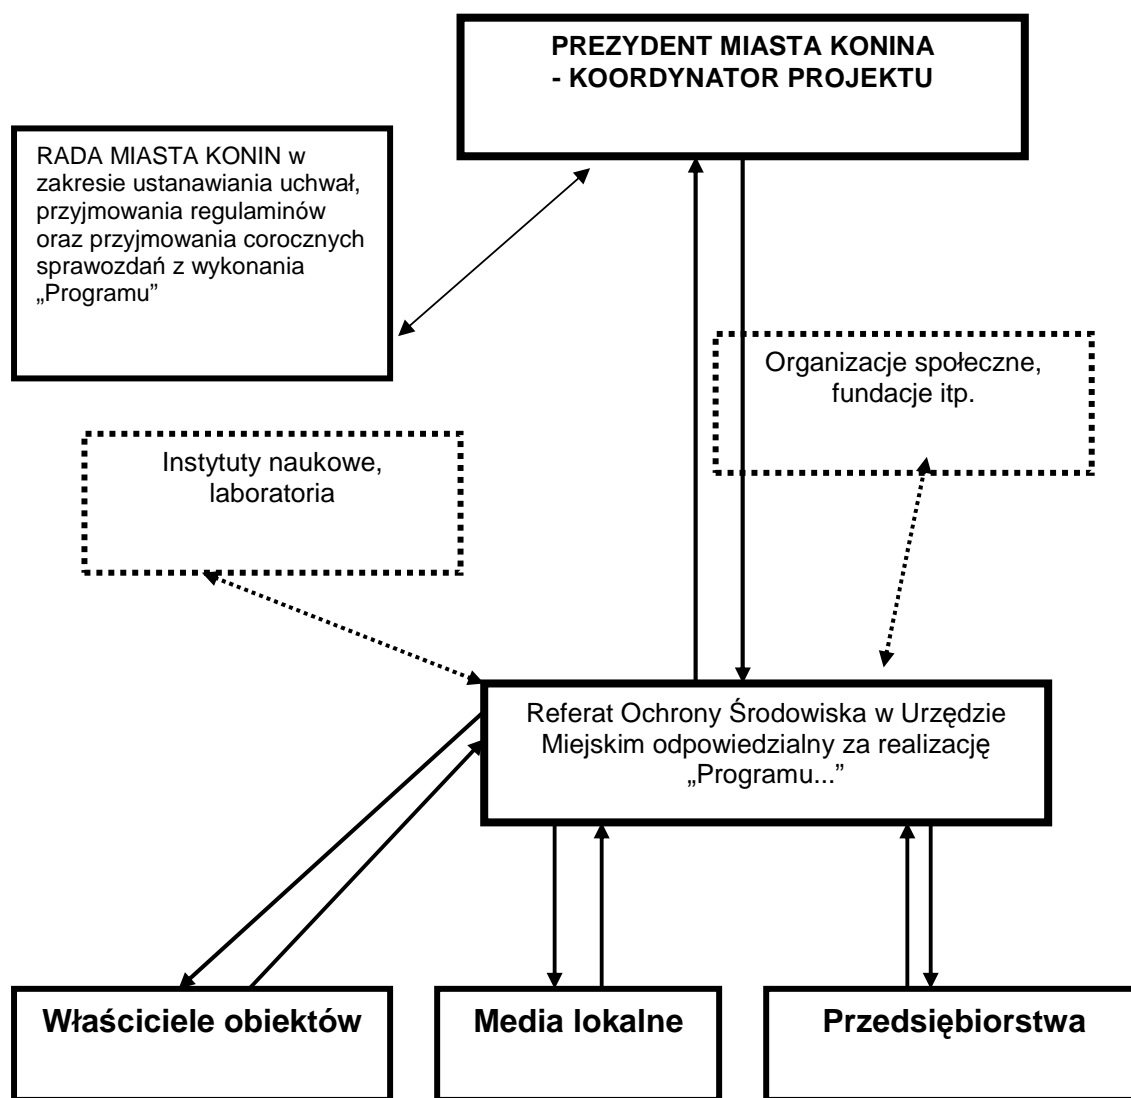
PREZYDENT MIASTA KONINA
- KOORDYNATOR PROJEKTU

RADA MIASTA KONIN w zakresie ustanawiania uchwał, przyjmowania regulaminów oraz przyjmowania corocznych sprawozdań z wykonania „Programu”

Organizacje społeczne, fundacje itp.

Instytuty naukowe, laboratoria

Referat Ochrony Środowiska w Urzędzie Miejskim odpowiedzialny za realizację „Programu...”

Właściciele obiektów

Media lokalne

Przedsiębiorstwa